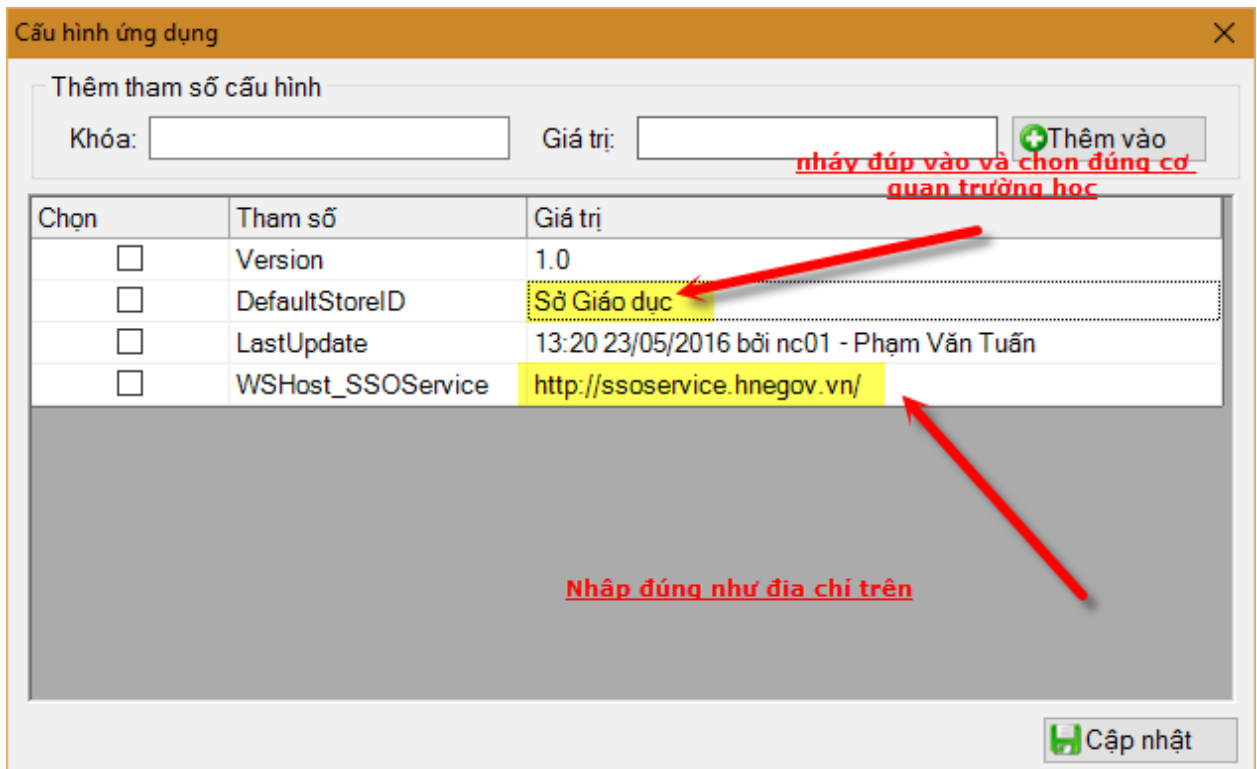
Cấu hình ứng dụng

×

Thêm tham số cấu hình

Khóa:

Giá trị:

Thêm vào

nháy đúp vào và chọn đúng cơ quan trường học

| Chọn | Tham số | Giá trị |
|---|---|---|
| ☐ | Version | 1.0 |
| ☐ | DefaultStoreID | Sở Giáo dục |
| ☐ | LastUpdate | 13:20 23/05/2016 bởi nc01 - Phạm Văn Tuấn |
| ☐ | WSHost_SSOService | http://ssoservice.hnegov.vn/ |

Nhập đúng như địa chỉ trên

Cập nhật